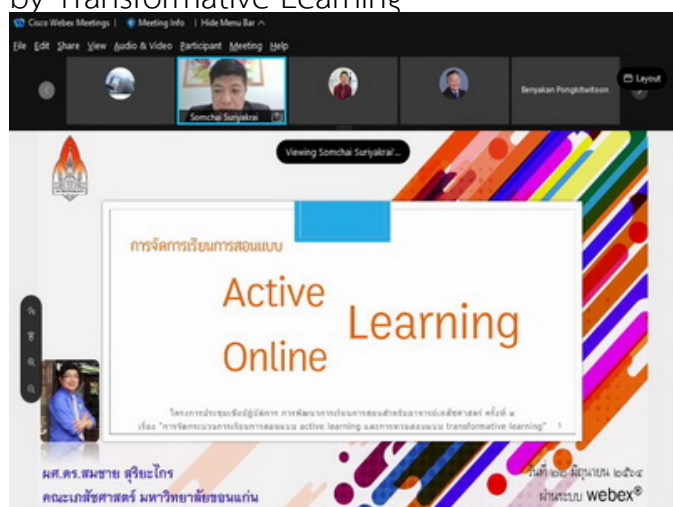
by Transformative Learning

Cisco Webex Meetings | Meeting Info | Hide Menu Bar ^

File Edit Share View Audio & Video Participant Meeting Help

Somchai Suriyakrai

Benyakan Pongkitwitoon

Layout

Viewing Somchai Suriyakrai'...

การจัดการเรียนการสอนแบบ

Active Learning Online

โครงการประชุมเชิงปฏิบัติการ การพัฒนาการเรียนการสอนสำหรับอาจารย์เภสัชศาสตร์ ครั้งที่ ๑ เรื่อง "การจัดกระบวนการเรียนการสอนแบบ active learning และการสอนแบบ transformative learning" 1

ผศ.ดร.สมชาย สุริยะไกร
คณะเภสัชศาสตร์ มหาวิทยาลัยขอนแก่น

วันที่ ๒๕ มิถุนายน ๒๕๖๔
ผ่านระบบ webex®